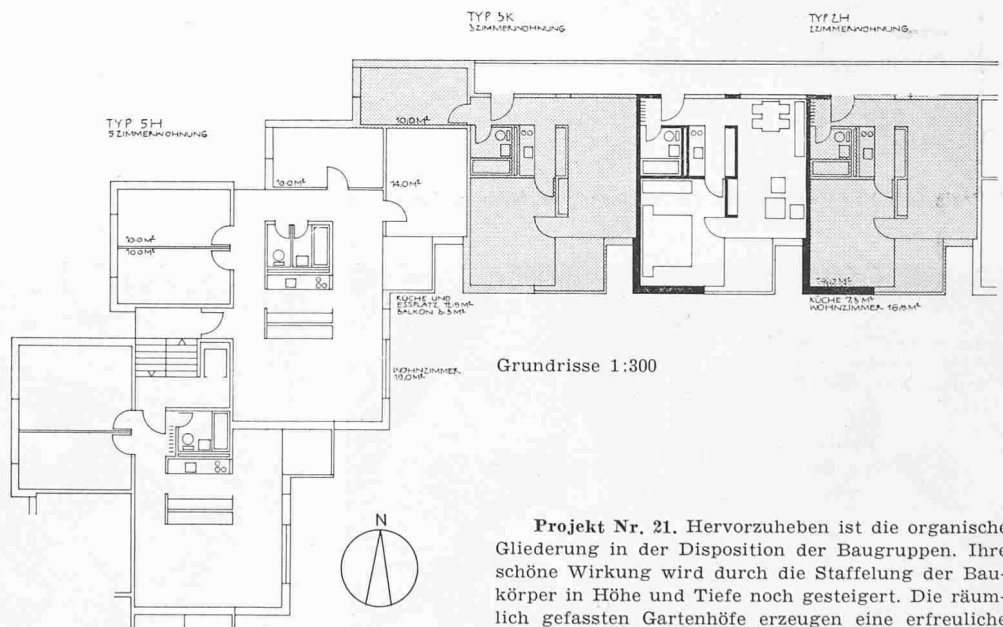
TYP 5K
5ZIMMERWOHNUNG

TYP 2H
2ZIMMERWOHNUNG

TYP 5H
5ZIMMERWOHNUNG

10.0M²

10.0M²

14.0M²

10.0M²
10.0M²

KÜCHE UND
ESSPLATZ 11.5M²
BALKON 6.3M²

WOHNZIMMER
19.0M²

14.0M²

KÜCHE 7.5 M²
WOHNZIMMER 16.8M²

Grundrisse 1:300

N

**Projekt Nr. 21.** Hervorzuheben ist die organische Gliederung in der Disposition der Baugruppen. Ihre schöne Wirkung wird durch die Staffelung der Baukörper in Höhe und Tiefe noch gesteigert. Die räumlich gefassten Gartenhöfe erzeugen eine erfreuliche